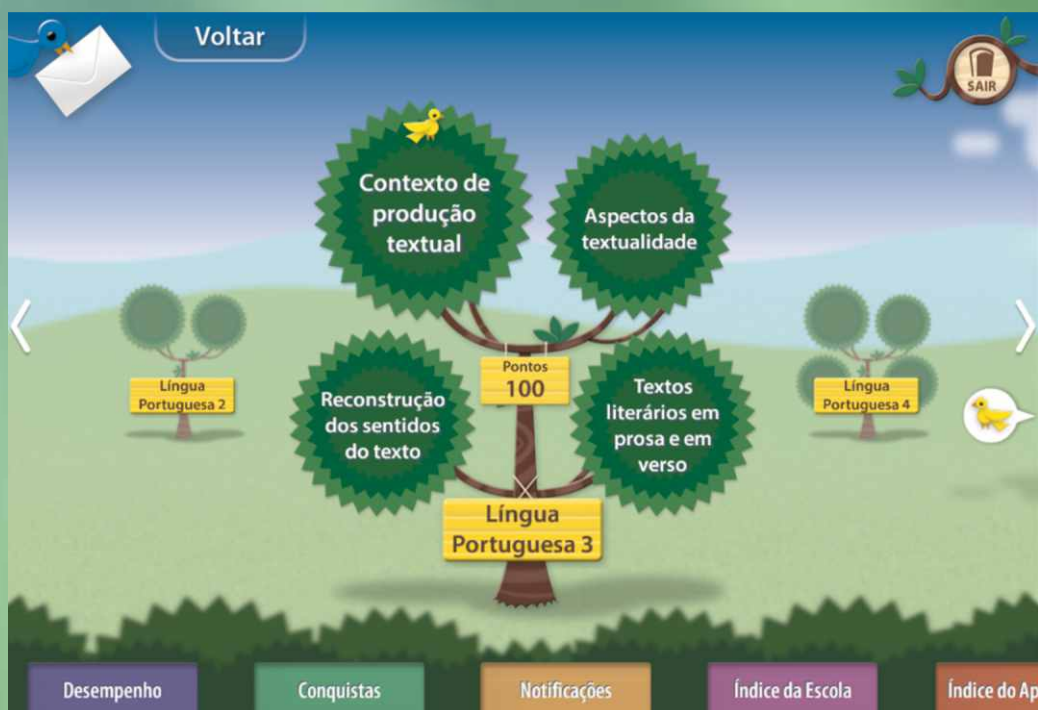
Voltar

SAIR

Contexto de produção textual

Aspectos da textualidade

Língua Portuguesa 2

Pontos
100

Língua Portuguesa 4

Reconstrução dos sentidos do texto

Textos literários em prosa e em verso

Língua Portuguesa 3

Desempenho

Conquistas

Notificações

Índice da Escola

Índice do Ap